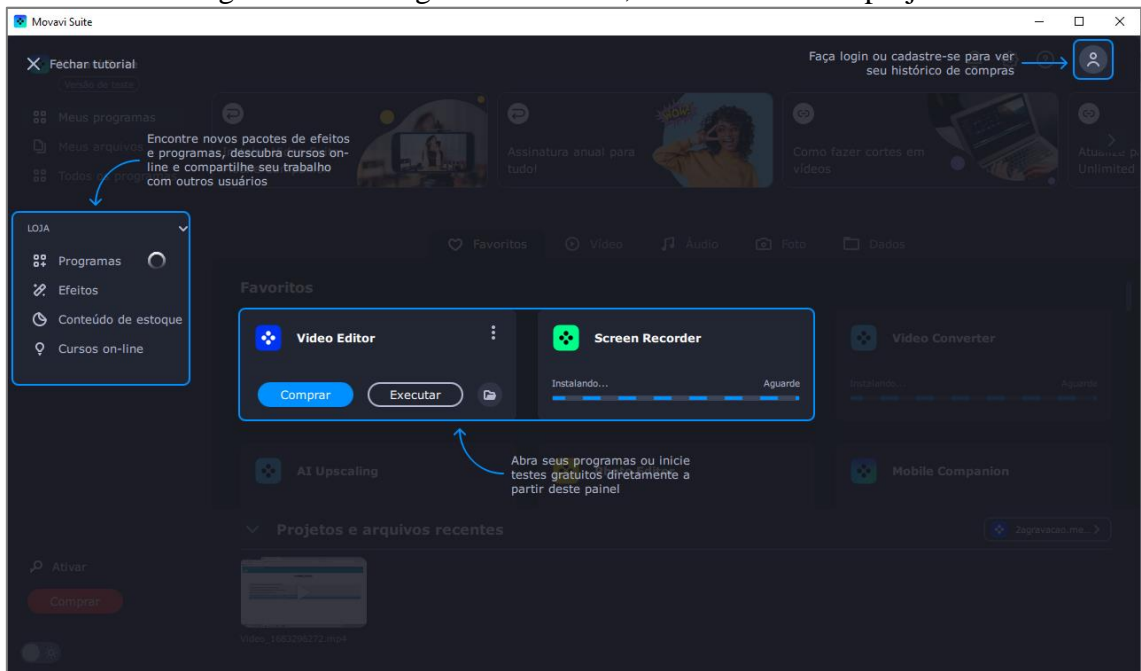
Movavi Suite

Fechar tutorial
Versão de teste

Faça login ou cadastre-se para ver seu histórico de compras

Meus programas
Meus arquivos
Todos os programas

Encontre novos pacotes de efeitos e programas, descubra cursos on-line e compartilhe seu trabalho com outros usuários

Assinatura anual para tudo!
Como fazer cortes em vídeos
Unlimited

LOJA
Programas
Efeitos
Conteúdo de estoque
Cursos on-line

Favoritos Vídeo Áudio Foto Dados

Favoritos

Video Editor
Comprar
Executar

Screen Recorder
Instalando...
Aguarde

Video Converter
Instalando...
Aguarde

AI Upscaling

Mobile Companion

Abra seus programas ou inicie testes gratuitos diretamente a partir deste painel

Projetos e arquivos recentes

Ativar
Comprar

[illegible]